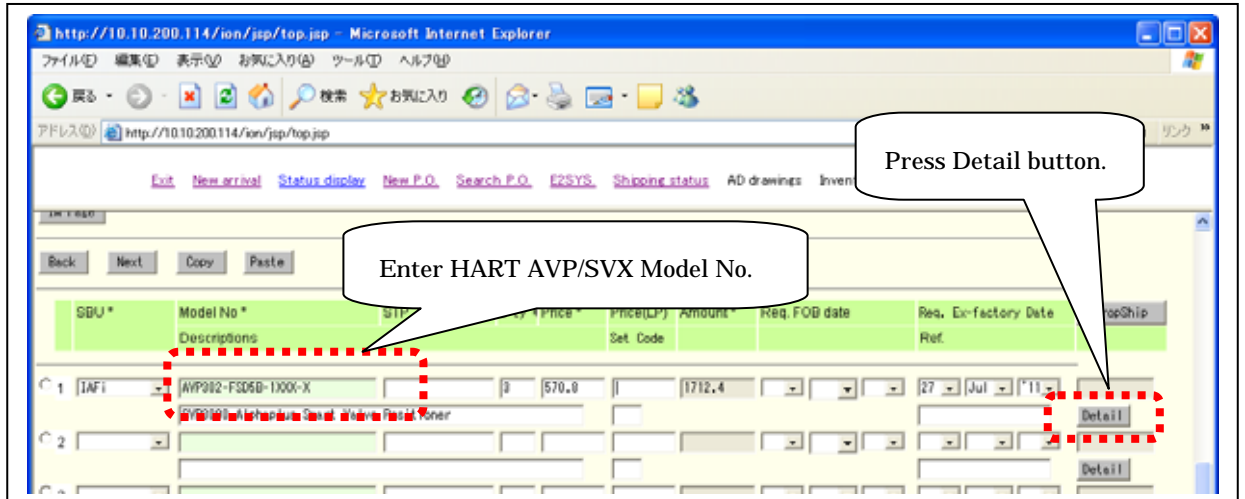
http://10.10.200.114/ion/jsp/top.jsp - Microsoft Internet Explorer

ファイル(F) 編集(E) 表示(V) お気に入り(A) ツール(T) ヘルプ(H)

戻る 検索 お気に入り

アドレス(D) http://10.10.200.114/ion/jsp/top.jsp

リンク

Exit New arrival Status display New P.O. Search P.O. E2SYS Shipping status AD drawings Invent

Press Detail button.

Back Next Copy Paste

Enter HART AVP/SVX Model No.

| | SBU* | Model No* | STP | Qty | Price* | Price(LP) | Amount* | Req. FOB date | Req. Ex-factory Date | DropShip |
|---|---|---|---|---|---|---|---|---|---|---|
| | | Descriptions | | | | Set Code | | | Ref. | |
| 1 | IAFi | AVP302-FSD5B-1XXX-X | | 3 | 570.8 | | 1712.4 | | 27 Jul '11 | |
| | | SVP302 Alphaplus Smart Valve Positioner | | | | | | | | Detail |
| 2 | | | | | | | | | | |
| | | | | | | | | | | Detail |